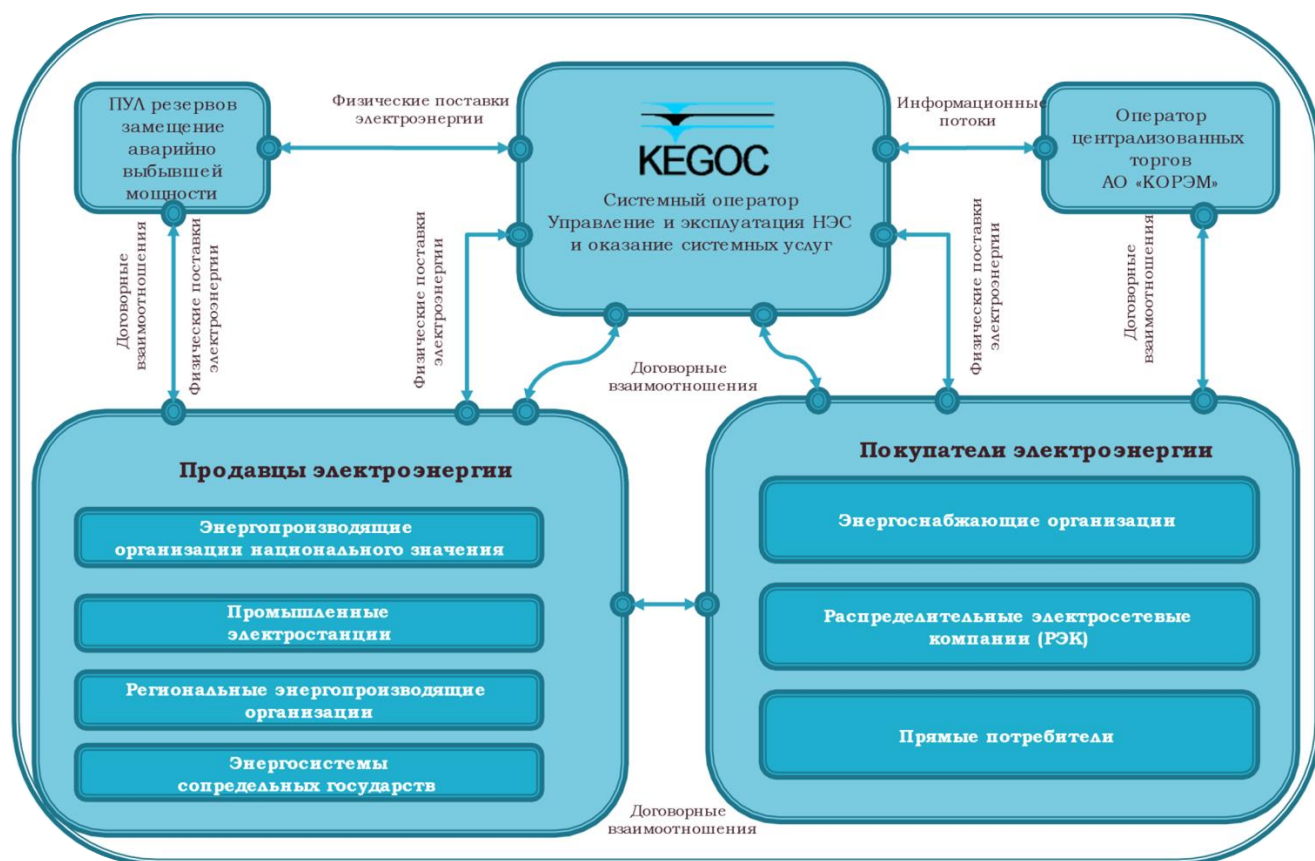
ПУЛ резервов замещение аварийно выбывшей мощности

Физические поставки электроэнергии

KEGOC

Системный оператор Управление и эксплуатация НЭС и оказание системных услуг

Информационные потоки

Оператор централизованных торгов АО «КОРЭМ»

Договорные взаимоотношения

Физические поставки электроэнергии

Физические поставки электроэнергии

Договорные взаимоотношения

Физические поставки электроэнергии

Договорные взаимоотношения

Продавцы электроэнергии

Энергопроизводящие организации национального значения

Промышленные электростанции

Региональные энергопроизводящие организации

Энергосистемы сопредельных государств

Покупатели электроэнергии

Энергоснабжающие организации

Распределительные электросетевые компании (РЭК)

Прямые потребители

Договорные взаимоотношения